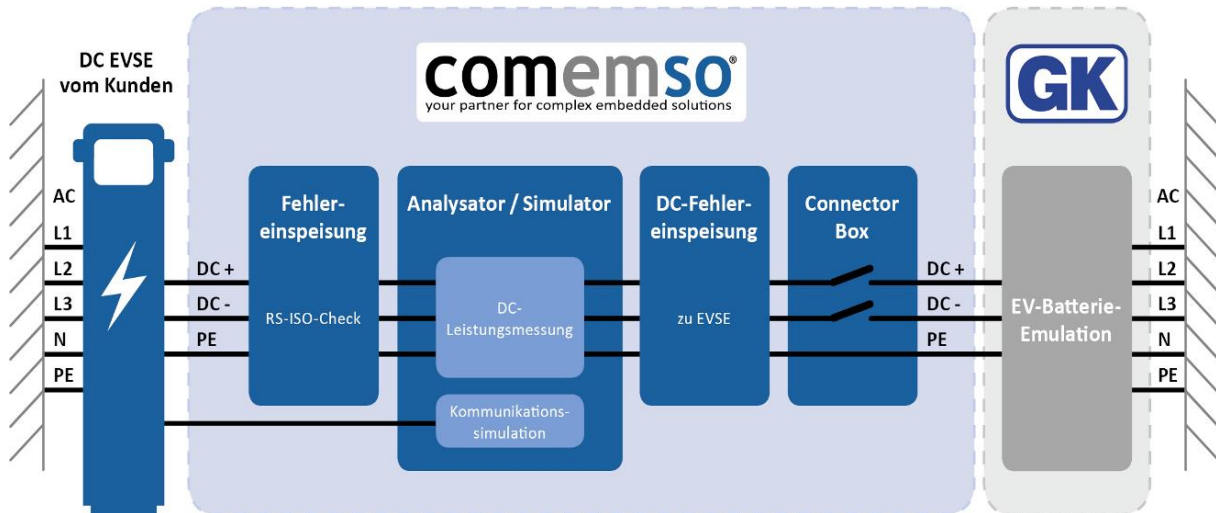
DC EVSE vom Kunden

comemso®
your partner for complex embedded solutions

GK

AC
L1
L2
L3
N
PE

DC +
DC -
PE

Fehlereinspeisung

RS-ISO-Check

Analysator / Simulator

DC-Leistungsmessung

Kommunikationssimulation

DC-Fehlereinspeisung

zu EVSE

Connector Box

DC +
DC -
PE

EV-Batterie-Emulation

AC
L1
L2
L3
N
PE